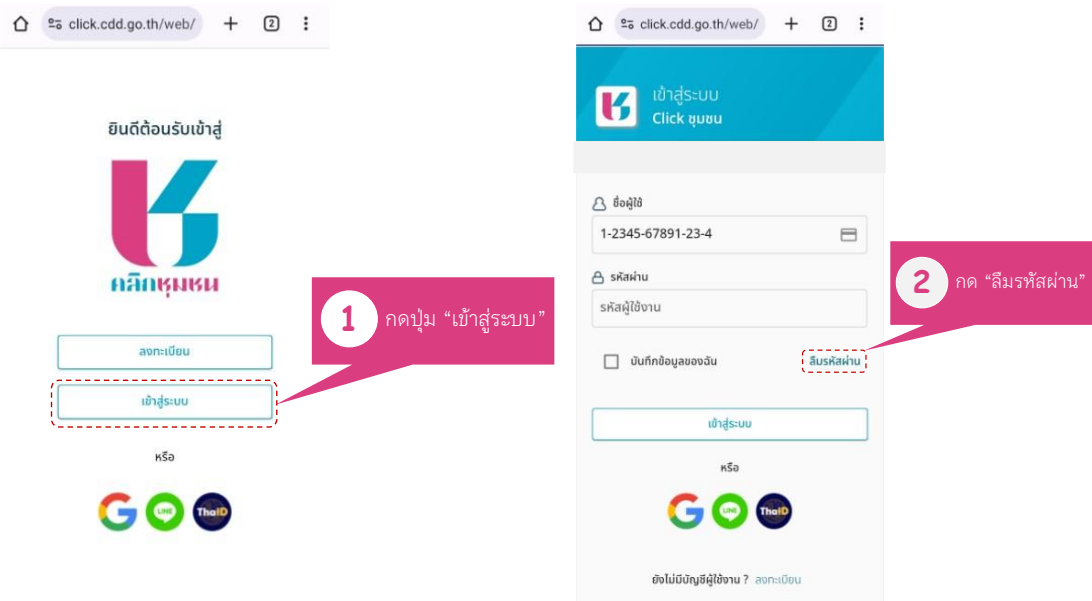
click.cdd.go.th/web/ + 2

ยินดีต้อนรับเข้าสู่

คลิกชุมชน

ลงทะเบียน

เข้าสู่ระบบ

หรือ

LINE ThaiD

1 กดปุ่ม “เข้าสู่ระบบ”

click.cdd.go.th/web/ + 2

เข้าสู่ระบบ
Click ชุมชน

ชื่อผู้ใช้
1-2345-67891-23-4

รหัสผ่าน
รหัสผู้ใช้งาน

บันทึกข้อมูลของฉัน ลืมรหัสผ่าน

เข้าสู่ระบบ

หรือ

LINE ThaiD

ยังไม่มีบัญชีผู้ใช้งาน ? ลงทะเบียน

2 กด “ลืมรหัสผ่าน”